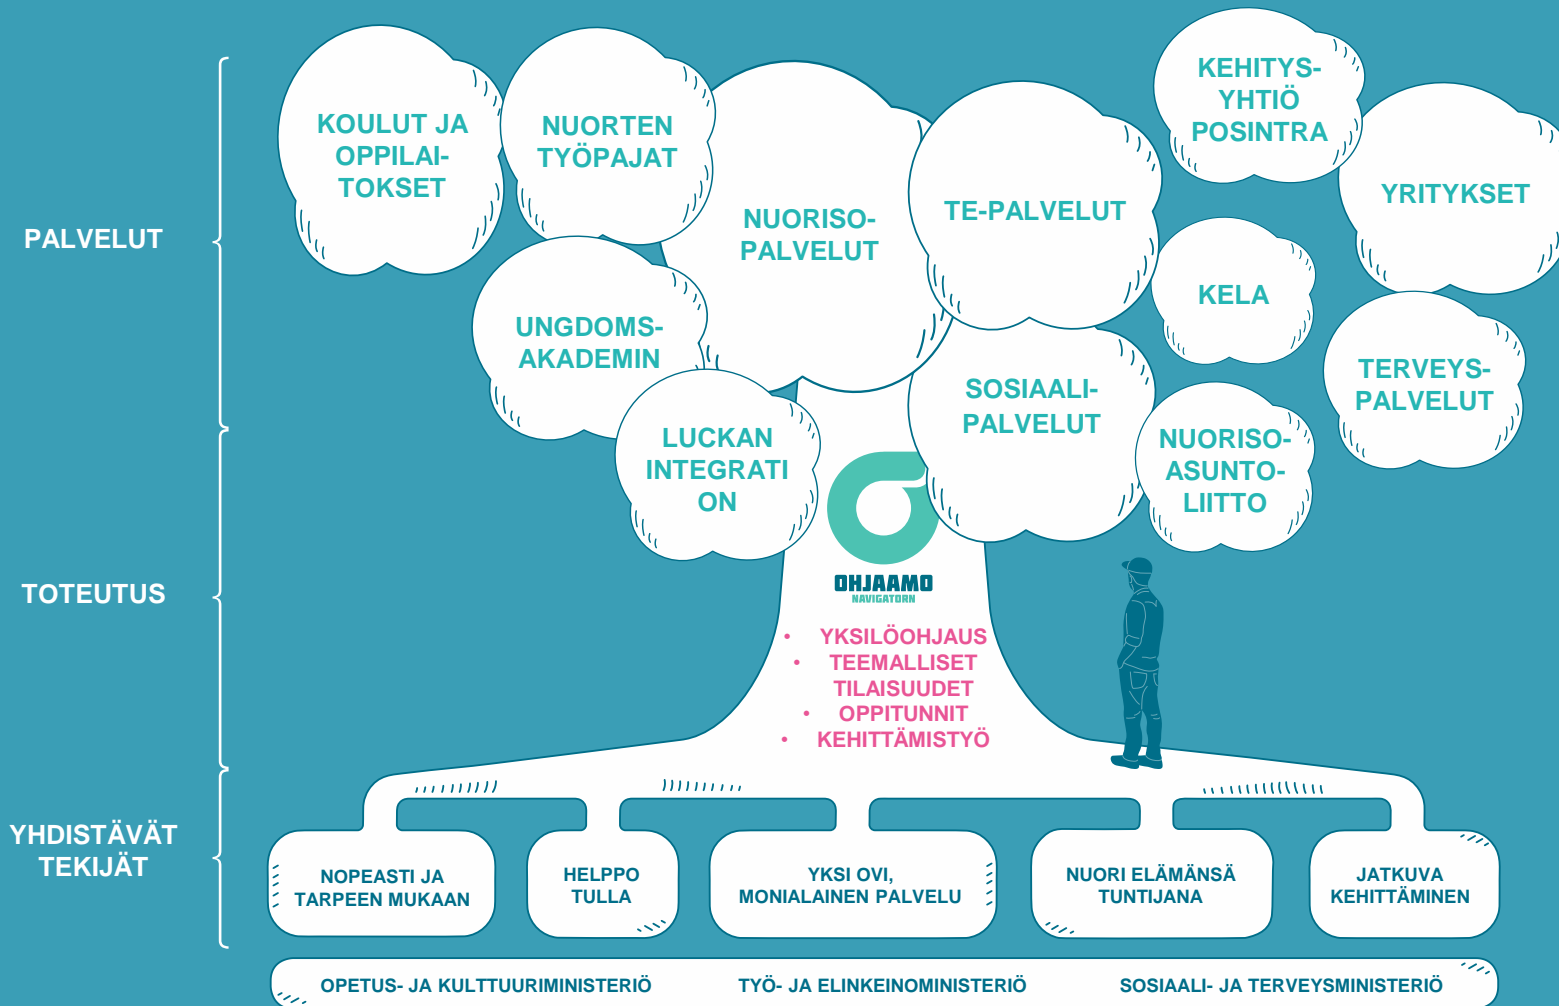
PALVELUT

TOTEUTUS

YHDISTÄVÄT TEKIJÄT

KOULUT JA OPPILAITOKSET

NUORTEN TYÖPAJAT

NUORISOPALVELUT

TE-PALVELUT

KEHITYSYHTIÖ POSINTRA

YRITYKSET

KELA

UNGDOMSAKADEMIN

LUCKAN INTEGRATI ON

SOSIAALIPALVELUT

NUORISOASUNTOLIITTO

TERVEYSPALVELUT

OHJAAMO
NAVIGATORN

• YKSILÖOHJAUS
• TEEMALLISET TILAISUUDET
• OPPITUNNIT
• KEHITTÄMISTYÖ

NOPEASTI JA TARPEEN MUKAAN

HELPPO TULLA

YKSI OVI, MONIALAINEN PALVELU

NUORI ELÄMÄNSÄ TUNTIJANA

JATKUVA KEHITTÄMINEN

OPETUS- JA KULTTUURIMINISTERIÖ    TYÖ- JA ELINKEINOMINISTERIÖ    SOSIAALI- JA TERVEYSMINISTERIÖ